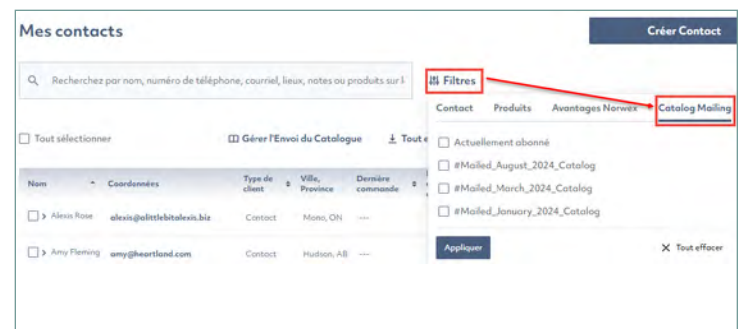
Mes contacts

Créer Contact

Recherchez par nom, numéro de téléphone, courriel, lieux, notes ou produits sur l

Filtres

Contact Produits Avantages Norwex Catalog Mailing

Actuellement abonné

#Mailed_August_2024_Catalog

#Mailed_March_2024_Catalog

#Mailed_January_2024_Catalog

Appliquer

Tout effacer

Tout sélectionner

Gérer l'Envoi du Catalogue

Tout e

| Nom | Coordonnées | Type de client | Ville, Province | Dernière commande |
|---|---|---|---|---|
| Alexis Rose | alexis@alittlebitalexis.biz | Contact | Mono, ON | --- |
| Amy Fleming | amy@heartland.com | Contact | Hudson, AB | --- |